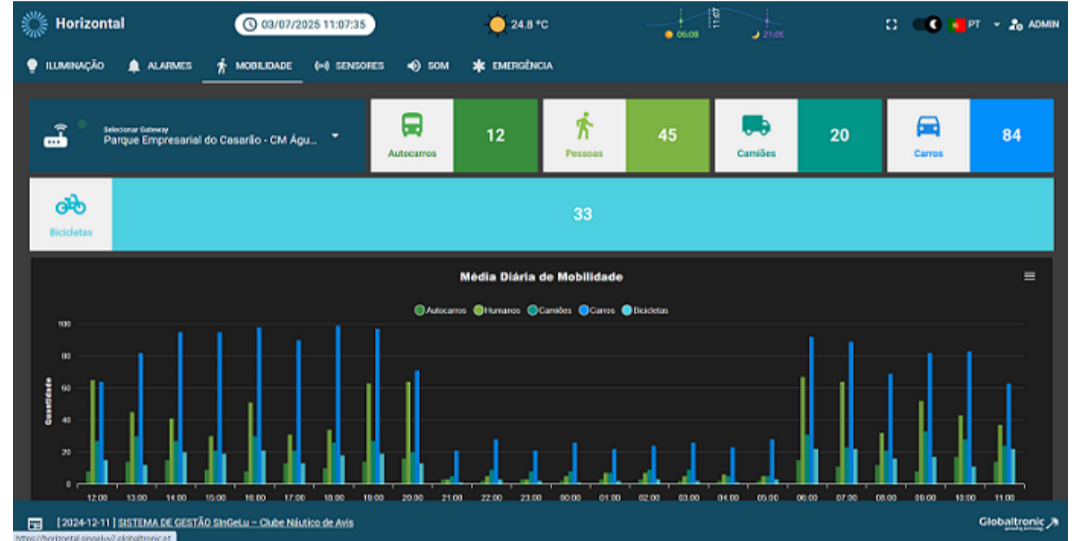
Horizontal
03/07/2025 11:07:35
24.8 °C
11:07
06:08
21:05
PT
ADMIN

ILUMINAÇÃO ALARMES MOBILIDADE SENSORES SOM EMERGÊNCIA

Selecionar Gateway
Parque Empresarial do Casarão - CM Águ...

Autocarros 12
Pessoas 45
Camiões 20
Carros 84
Bicicletas 33

Média Diária de Mobilidade

Autocarros Humanos Camiões Carros Bicicletas

100
80
60
40
20
0

Quantidade

12:00 13:00 14:00 15:00 16:00 17:00 18:00 19:00 20:00 21:00 22:00 23:00 00:00 01:00 02:00 03:00 04:00 05:00 06:00 07:00 08:00 09:00 10:00 11:00

[ 2024-12-11 ] SISTEMA DE GESTÃO SinGeLu – Clube Náutico de Avis
https://horizontal.singelu2.globaltronic.pt
Globaltronic